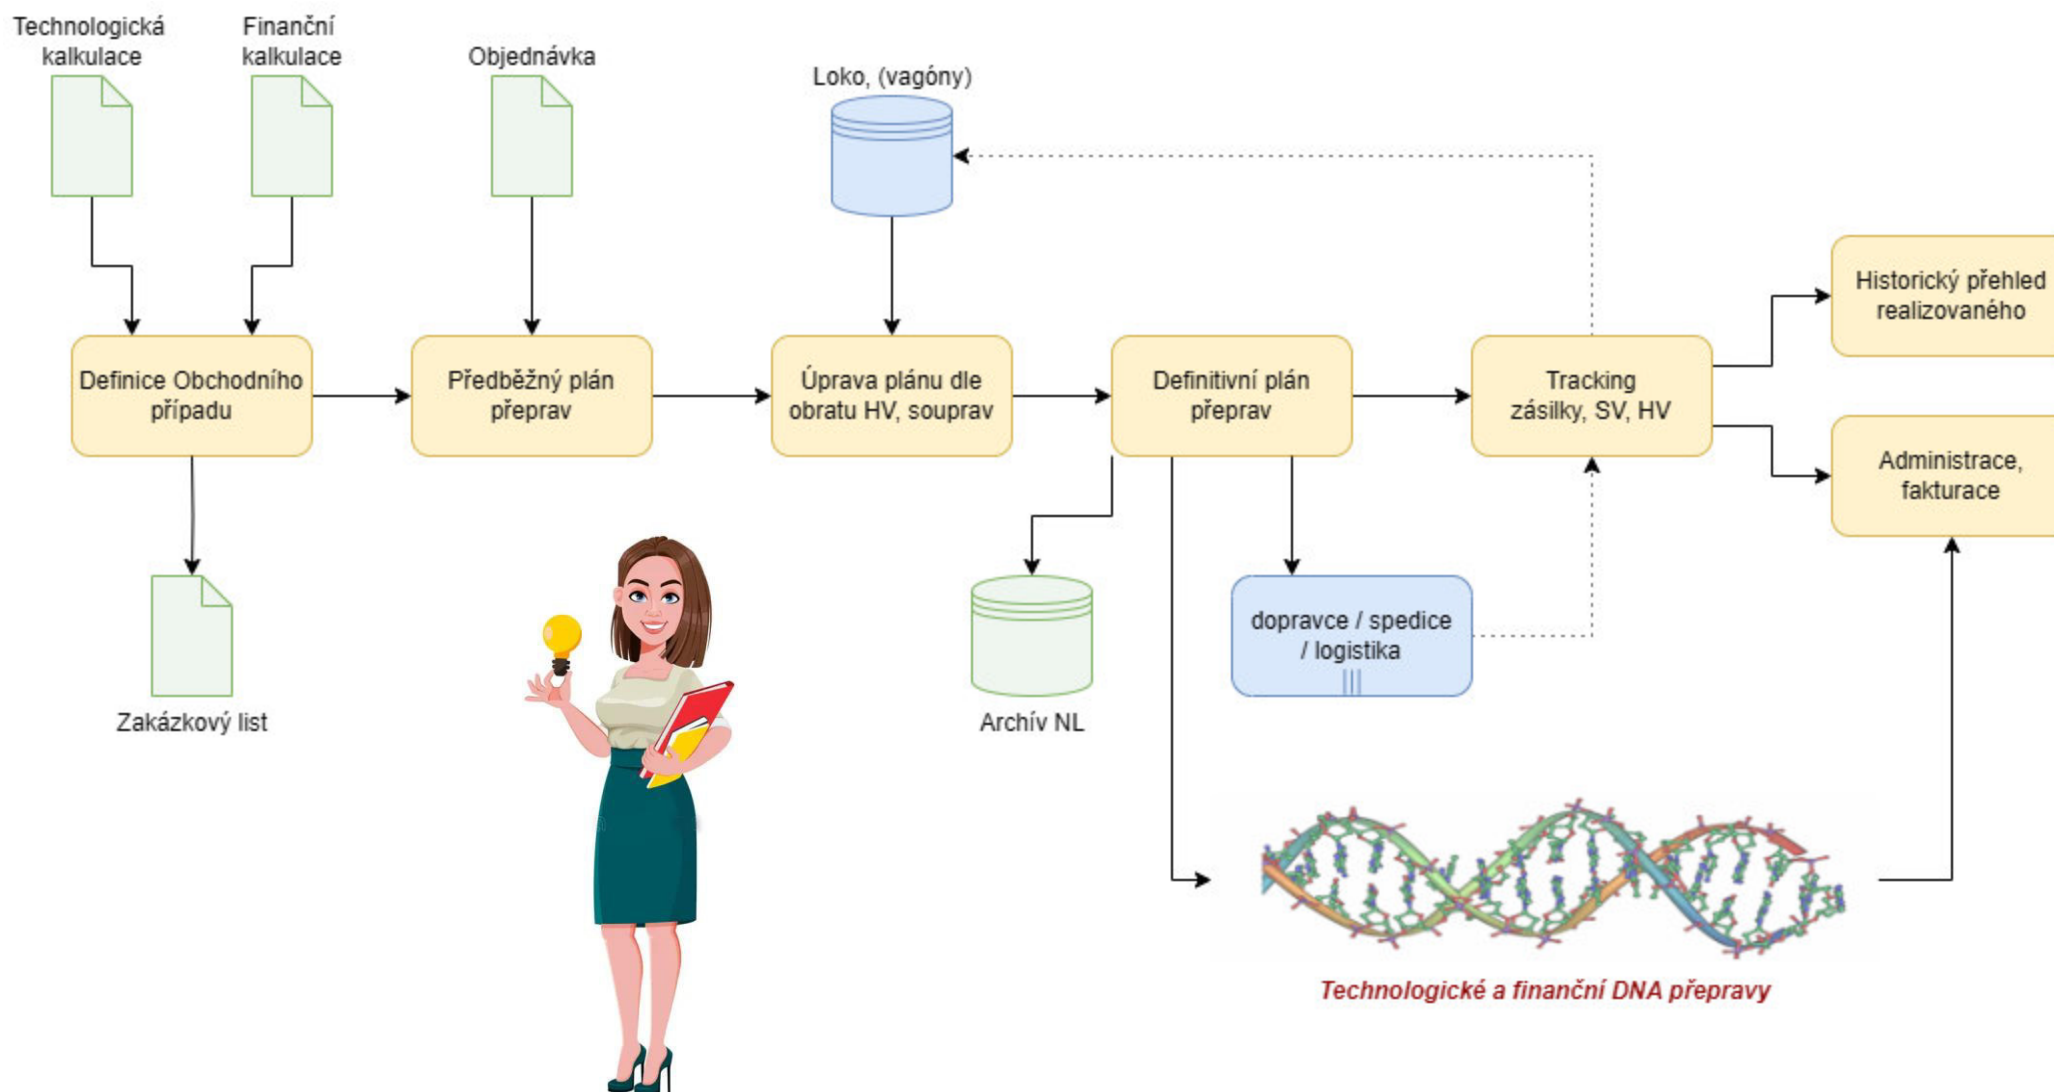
Technologická kalkulace

Finanční kalkulace

Objednávka

Loko, (vagóny)

Definice Obchodního případu

Předběžný plán přeprav

Úprava plánu dle obratu HV, souprav

Definitivní plán přeprav

Tracking zásilky, SV, HV

Historický přehled realizovaného

Administrace, fakturace

Zakázkový list

Archív NL

dopravce / spedice / logistika

Technologické a finanční DNA přepravy